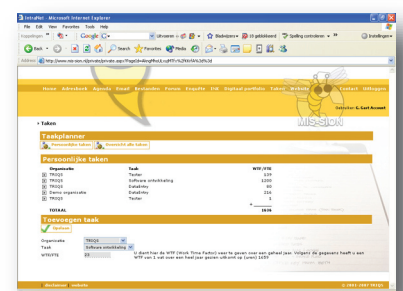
IntraNet - Microsoft Internet Explorer

File Edit View Favorites Tools Help

Toegeslagen Google Uitvoeren Bladwijzers 10 geblokkeerd Spelling controleren Instellingen

Back Search Favorites Media

Address http://www.mis-sion.nl/private/private.aspx?PageId=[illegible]

Home Adresboek Agenda Email Besturen Forum Poll Digitale portfolio Takenl Website Contact Uitloggen

Welkom: G. Gast Account

› Takeo

MIS-SION

Taakplanner

Persoonlijke taken Overzicht alle taken

Persoonlijke taken

| Organisatie | Taak | WTF/FTE |
|---|---|---|
| TRIQS | Tester | 139 |
| TRIQS | Software ontwikkeling | 1000 |
| TRIQS | Databkny | 80 |
| Demo organisatie | DataEntry | 216 |
| TRIQS | Tester | 1 |
| TOTAAL | | 1436 |

Toevoegen taak

Opslaan

Organisatie TRIQS

Taak Software ontwikkeling

WTF/FTE 25

U dient hier de WTF (Work Time Factor) voor te geven voor een geheel jaar. Volgens de gegevens hoeft u een WTF van 1 uit voer een heel jaar gezien uitkomt op (uren) 1659

Disclaimer website © 2001-2007 TRIQS